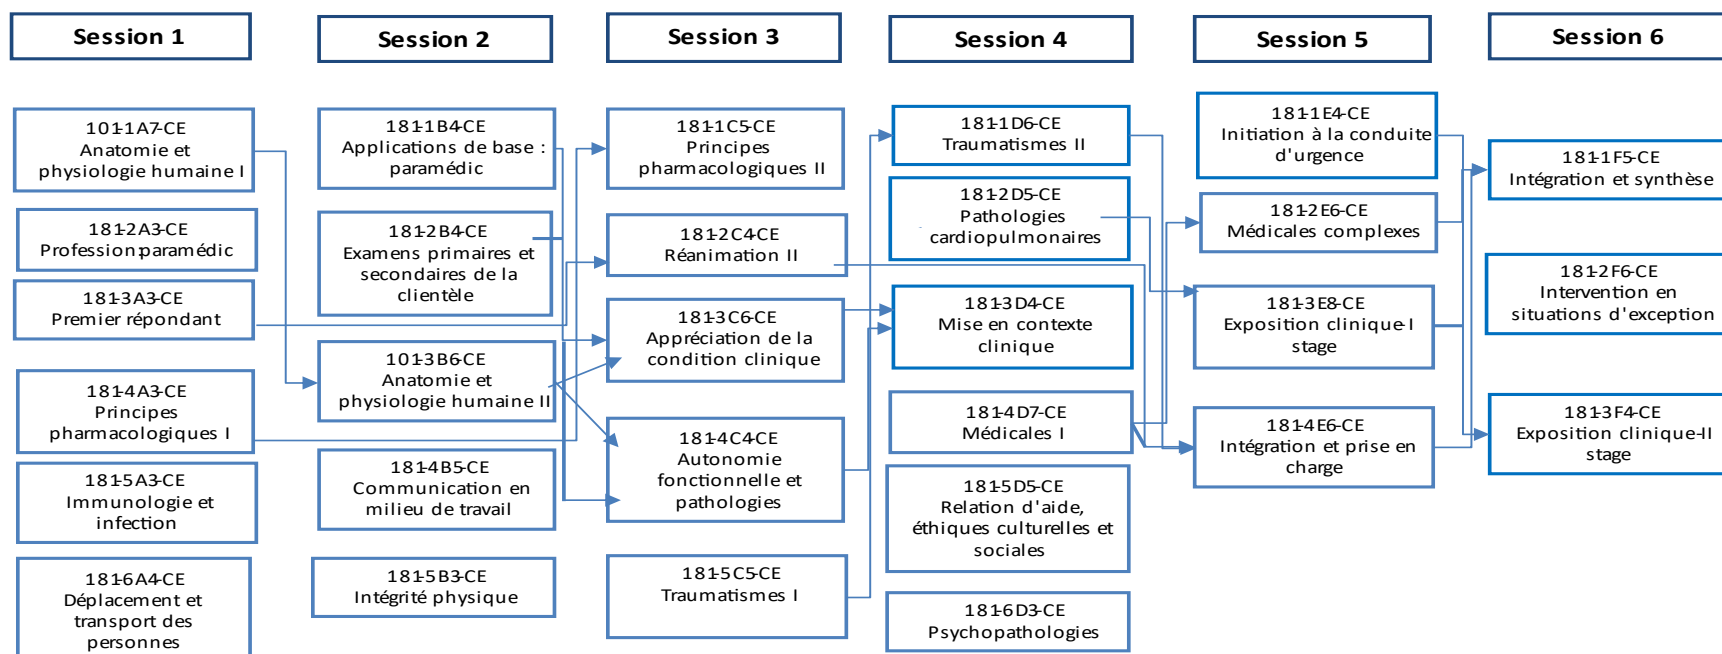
Session 1

1011A7CE
Anatomie et physiologie humaine I

1812A3CE
Profession paramédic

1813A3CE
Premier répondant

1814A3CE
Principes pharmacologiques I

1815A3CE
Immunologie et infection

1816A4CE
Déplacement et transport des personnes

Session 2

1811B4CE
Applications de base : paramédic

1812B4CE
Examens primaires et secondaires de la clientèle

1013B6CE
Anatomie et physiologie humaine II

1814B5CE
Communication en milieu de travail

1815B3CE
Intégrité physique

Session 3

1811C5CE
Principes pharmacologiques II

1812C4CE
Réanimation II

1813C6CE
Appréciation de la condition clinique

1814C4CE
Autonomie fonctionnelle et pathologies

1815C5CE
Traumatismes I

Session 4

1811D6CE
Traumatismes II

1812D5CE
Pathologies cardiopulmonaires

1813D4CE
Mise en contexte clinique

1814D7CE
Médicales I

1815D5CE
Relation d'aide, éthiques culturelles et sociales

1816D3CE
Psychopathologies

Session 5

1811E4CE
Initiation à la conduite d'urgence

1812E6CE
Médicales complexes

1813E8CE
Exposition clinique I stage

1814E6CE
Intégration et prise en charge

Session 6

1811F5CE
Intégration et synthèse

1812F6CE
Intervention en situations d'exception

1813F4CE
Exposition clinique II stage